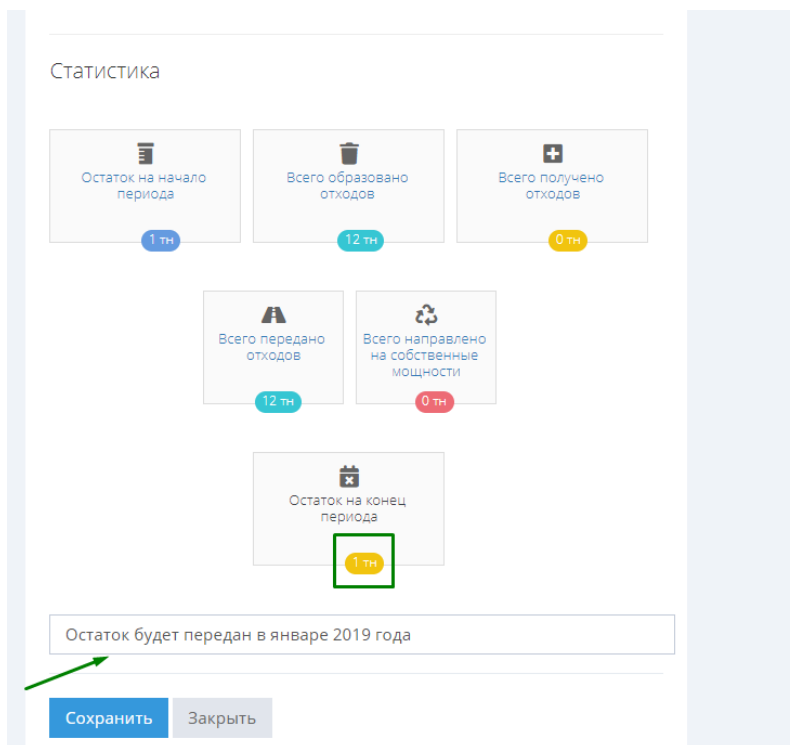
Статистика

Остаток на начало периода
1 тн

Всего образовано отходов
12 тн

Всего получено отходов
0 тн

Всего передано отходов
12 тн

Всего направлено на собственные мощности
0 тн

Остаток на конец периода
1 тн

Остаток будет передан в январе 2019 года

Сохранить
Закрыть